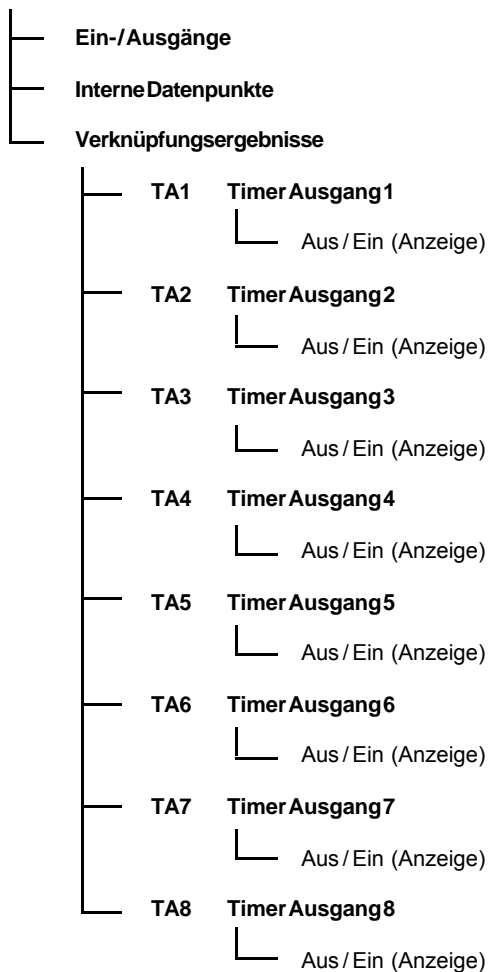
Ein-/Ausgänge

Interne Datenpunkte

Verknüpfungsergebnisse

TA1 Timer Ausgang 1

Aus / Ein (Anzeige)

TA2 Timer Ausgang 2

Aus / Ein (Anzeige)

TA3 Timer Ausgang 3

Aus / Ein (Anzeige)

TA4 Timer Ausgang 4

Aus / Ein (Anzeige)

TA5 Timer Ausgang 5

Aus / Ein (Anzeige)

TA6 Timer Ausgang 6

Aus / Ein (Anzeige)

TA7 Timer Ausgang 7

Aus / Ein (Anzeige)

TA8 Timer Ausgang 8

Aus / Ein (Anzeige)